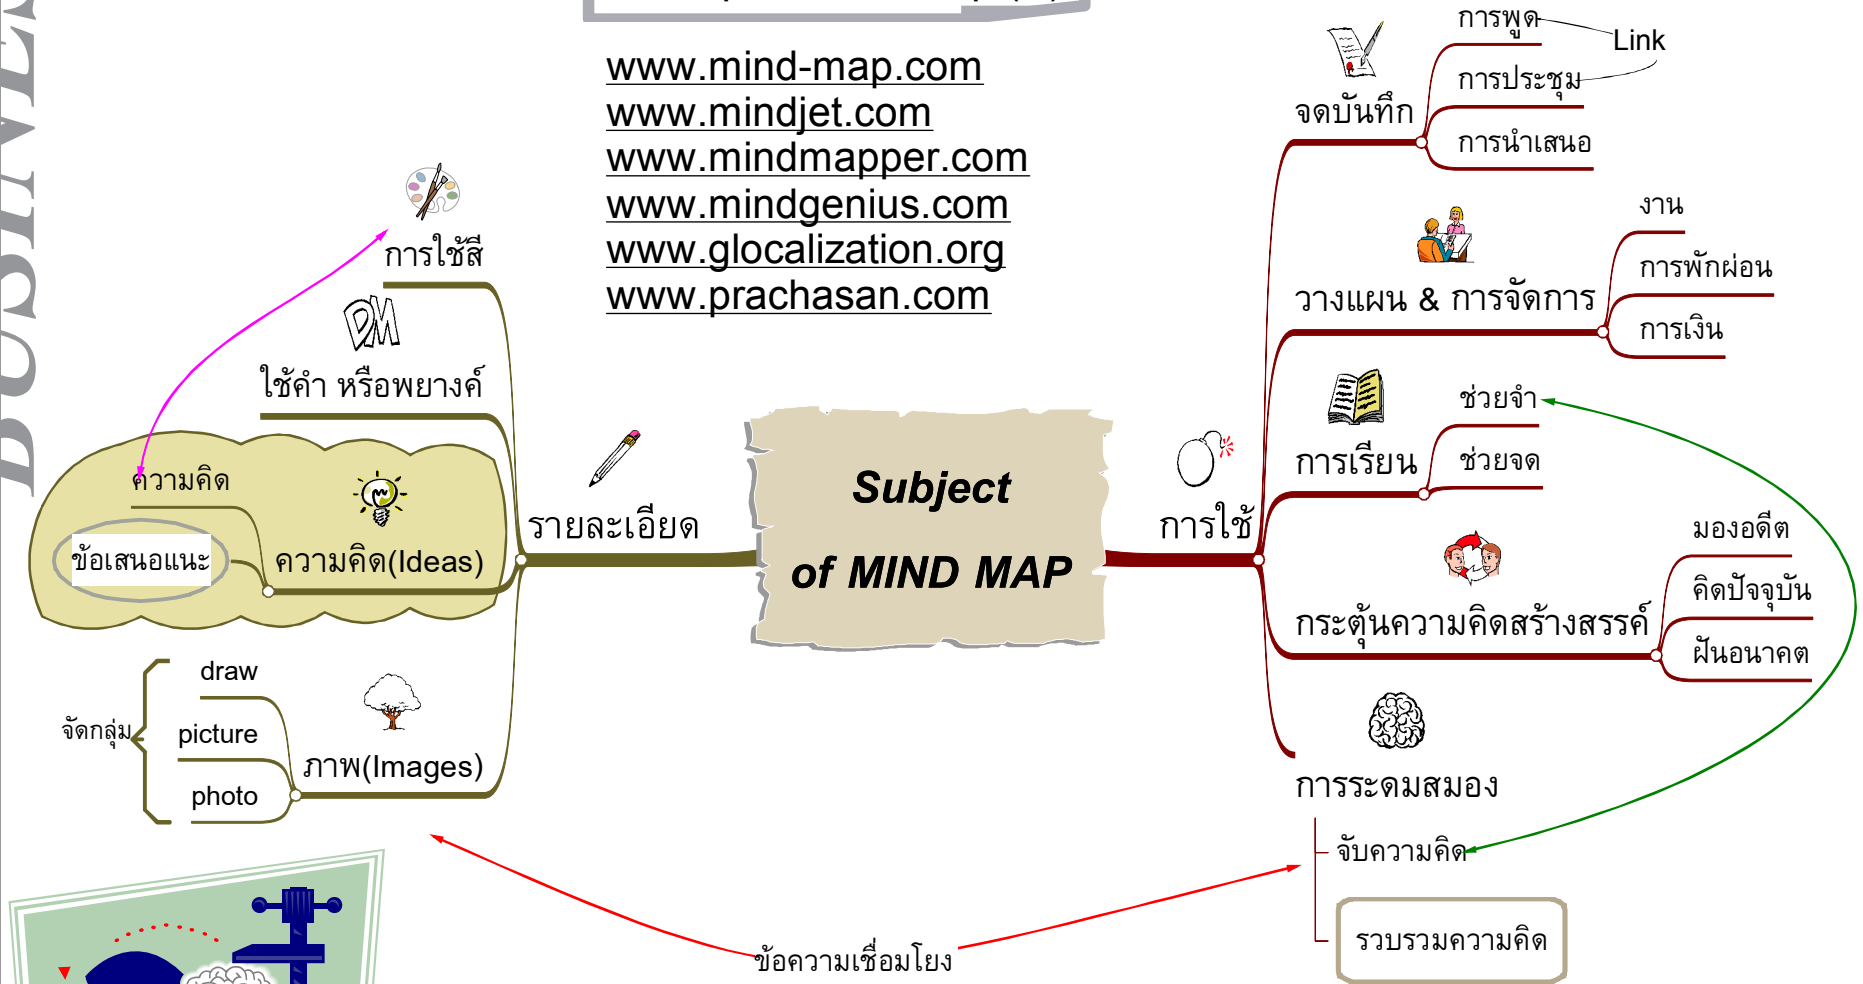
www.mind-map.com
www.mindjet.com
www.mindmapper.com
www.mindgenius.com
www.glocalization.org
www.prachasan.com

Subject of MIND MAP

รายละเอียด

การใช้สี

ใช้คำ หรือพยางค์

ความคิด

ข้อเสนอแนะ

ความคิด(Ideas)

draw

picture

photo

จัดกลุ่ม

ภาพ(Images)

การใช้

จดบันทึก

การพูด

Link

การประชุม

การนำเสนอ

วางแผน & การจัดการ

งาน

การพักผ่อน

การเงิน

การเรียน

ช่วยจำ

ช่วยจด

กระตุ้นความคิดสร้างสรรค์

มองอดีต

คิดปัจจุบัน

ฝันอนาคต

การระดมสมอง

จับความคิด

รวบรวมความคิด

ข้อความเชื่อมโยง